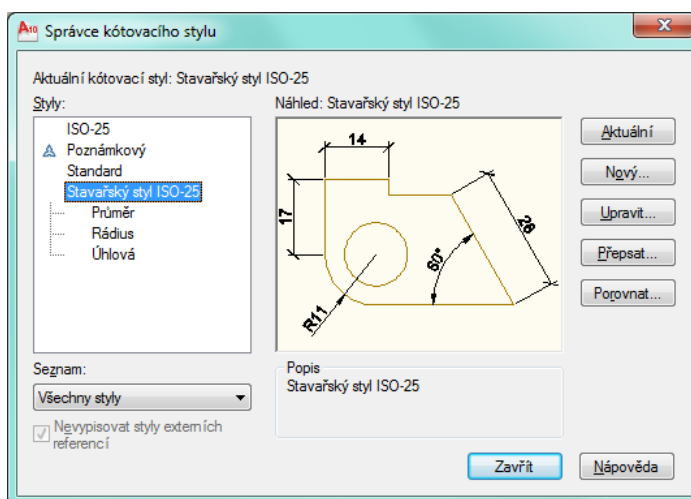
A10 Správce kótovacího stylu

Aktuální kótovací styl: Stavařský styl ISO-25

Styly:
ISO-25
Poznámkový
Standard
Stavařský styl ISO-25
Průměr
Rádius
Úhlová

Náhled: Stavařský styl ISO-25

14
17
28
60°
R11

Aktuální
Nový...
Upravit...
Přepsat...
Porovnat...

Seznam:
Všechny styly

Nevypisovat styly externích referencí

Popis
Stavařský styl ISO-25

Zavřít
Nápověda